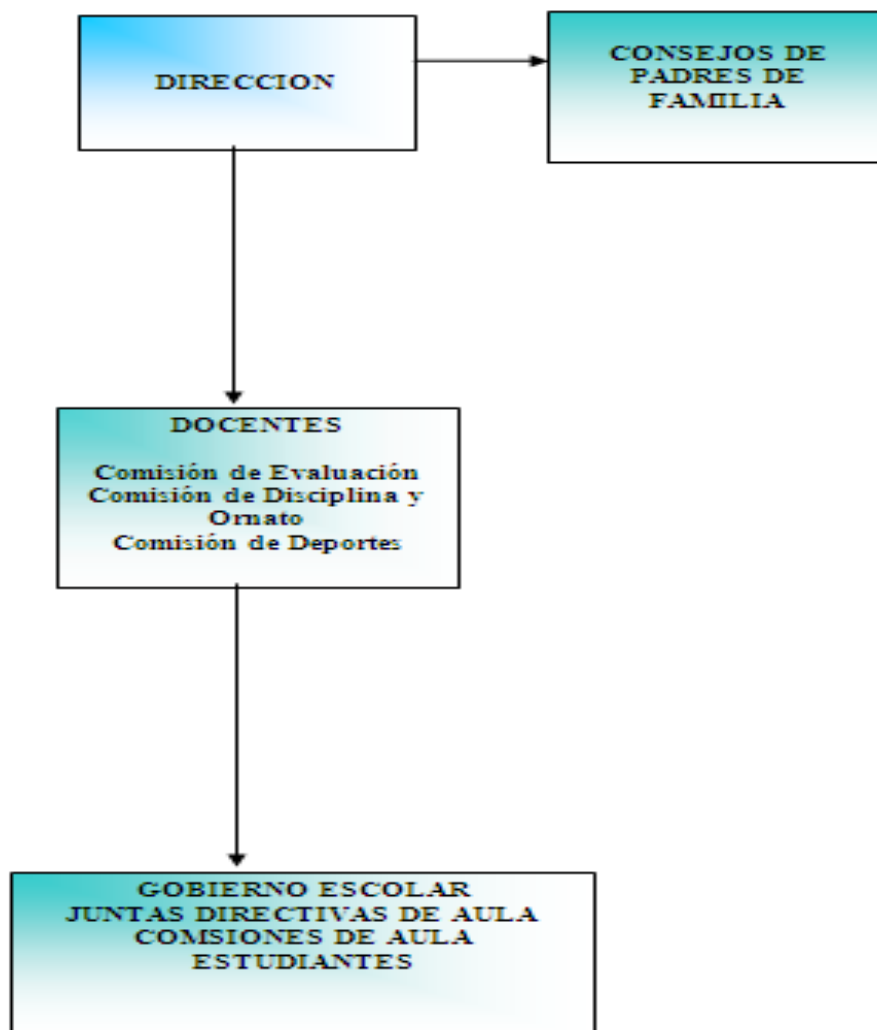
DIRECCION

CONSEJOS DE PADRES DE FAMILIA

DOCENTES

Comisión de Evaluación
Comisión de Disciplina y Ornato
Comisión de Deportes

GOBIERNO ESCOLAR
JUNTAS DIRECTIVAS DE AULA
COMSIONES DE AULA
ESTUDIANTES